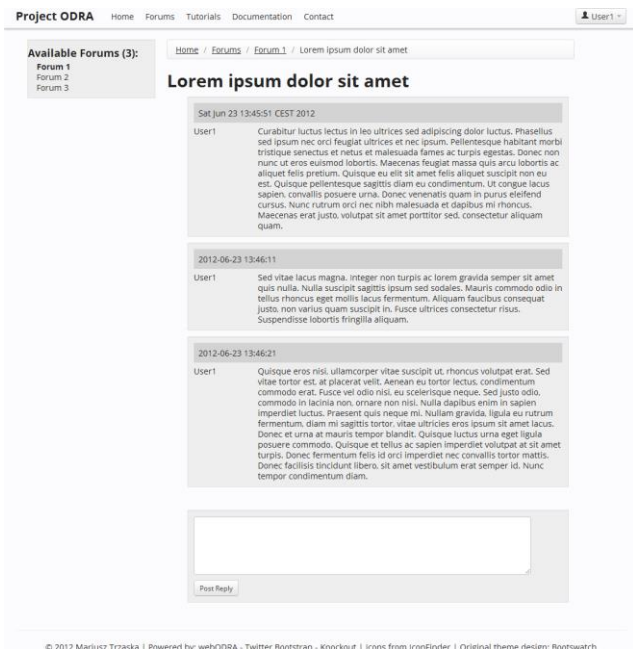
Project ODRA Home Forums Tutorials Documentation Contact

User1

Available Forums (3):
Forum 1
Forum 2
Forum 3

Home / Forums / Forum 1 / Lorem ipsum dolor sit amet

Lorem ipsum dolor sit amet

Sat Jun 23 13:45:51 CEST 2012

User1

Curabitur luctus lectus in leo ultrices sed adipiscing dolor luctus. Phasellus sed ipsum nec orci feugiat ultrices et nec ipsum. Pellentesque habitant morbi tristique senectus et netus et malesuada fames ac turpis egestas. Donec non nunc ut eros euismod lobortis. Maecenas feugiat massa quis arcu lobortis ac aliquet felis pretium. Quisque eu elit sit amet felis aliquet suscipit non eu est. Quisque pellentesque sagittis diam eu condimentum. Ut congue lacus sapien, convallis posuere urna. Donec venenatis quam in purus eleifend cursus. Nunc rutrum orci nec nibh malesuada et dapibus mi rhoncus. Maecenas erat justo, volutpat sit amet porttitor sed, consectetur aliquam quam.

2012-06-23 13:46:11

User1

Sed vitae lacus magna. Integer non turpis ac lorem gravida semper sit amet quis nulla. Nulla suscipit sagittis ipsum sed sodales. Mauris commodo odio in tellus rhoncus eget mollis lacus fermentum. Aliquam faucibus consequat justo, non varius quam suscipit in. Fusce ultrices consectetur risus. Suspendisse lobortis fringilla aliquam.

2012-06-23 13:46:21

User1

Quisque eros nisi, ullamcorper vitae suscipit ut, rhoncus volutpat erat. Sed vitae tortor est, at placerat velit. Aenean eu tortor lectus, condimentum commodo erat. Fusce vel odio nisi, eu scelerisque neque. Sed justo odio, commodo in lacinia non, ornare non nisi. Nulla dapibus enim in sapien imperdiet luctus. Praesent quis neque mi. Nullam gravida, ligula eu rutrum fermentum, diam mi sagittis tortor, vitae ultricies eros ipsum sit amet lacus. Donec et urna at mauris tempor blandit. Quisque luctus urna eget ligula posuere commodo. Quisque et tellus ac sapien imperdiet volutpat at sit amet turpis. Donec fermentum felis id orci imperdiet nec convallis tortor mattis. Donec facilisis tincidunt libero, sit amet vestibulum erat semper id. Nunc tempor condimentum diam.

Post Reply

© 2012 Mariusz Trzaska | Powered by: webODRA - Twitter Bootstrap - Knockout | Icons from IconFinder | Original theme design: Bootswatch